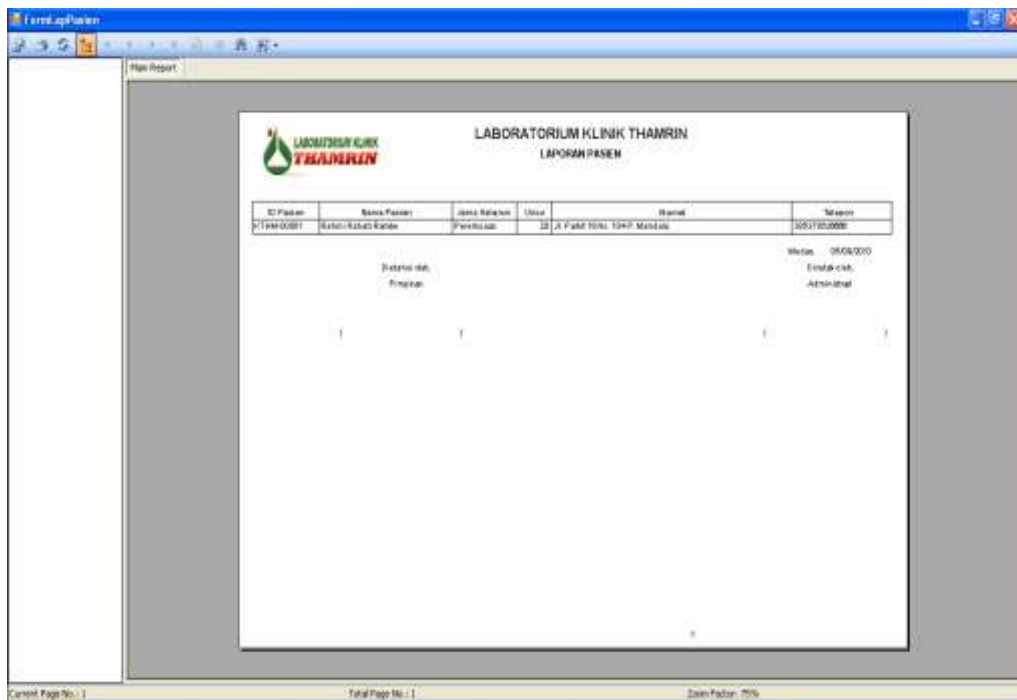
FormLapPasien

Main Report

LABORATORIUM KLINIK THAMRIN

LABORATORIUM KLINIK THAMRIN
LAPORAN PASIEN

| ID Pasien | Nama Pasien | Jenis Kelamin | Umur | Alamat | Telepon |
|---|---|---|---|---|---|
| KTHM-00001 | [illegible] | Perempuan | 20 | Jl. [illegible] | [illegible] |

Medan, 05/08/2010

Disetujui oleh,
Pimpinan

Dicetak oleh,
Administrasi

( )

( )

Current Page No.: 1
Total Page No.: 1
Zoom Factor: 75%